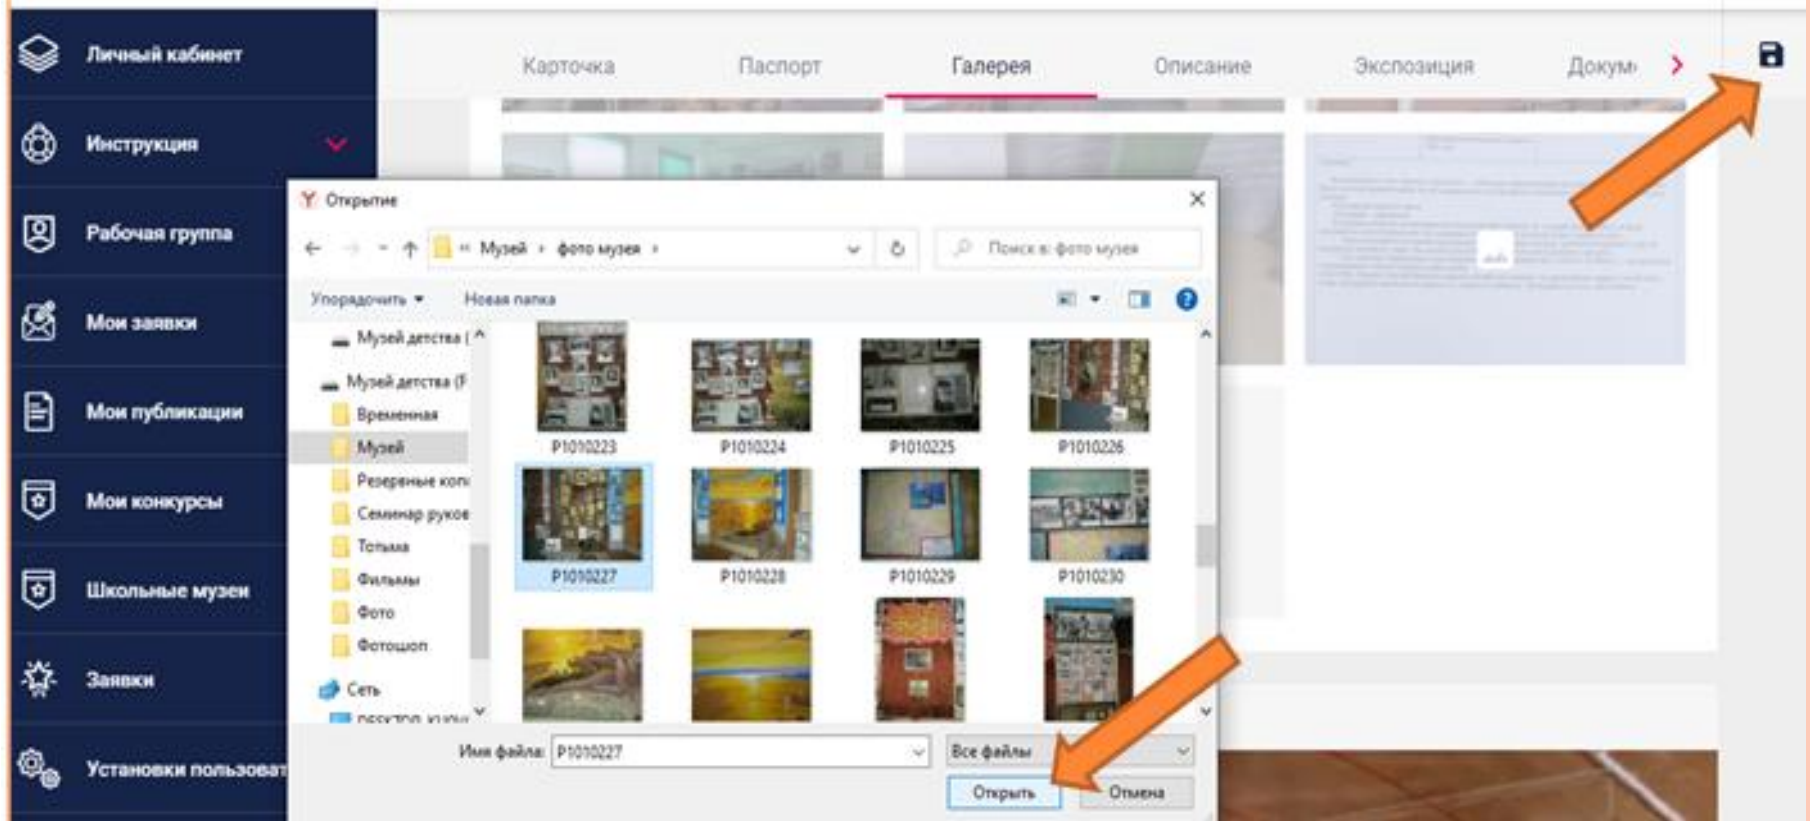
Личный кабинет
Инструкция
Рабочая группа
Мои заявки
Мои публикации
Мои конкурсы
Школьные музеи
Заявки
Установки пользоват

Карточка
Паспорт
Галерея
Описание
Экспозиция
Докум

Открытие
« Музей › фото музея ›
Поиск в: фото музея
Упорядочить ▾
Новая папка
Музей детства (
Музей детства (F
Временная
Музей
Резервные коп
Семинар руков
Тотьма
Фильмы
Фото
Фотошоп
Сеть
DESKTOP-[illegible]
P1010223
P1010224
P1010225
P1010226
P1010227
P1010228
P1010229
P1010230
Имя файла: P1010227
Все файлы
Открыть
Отмена